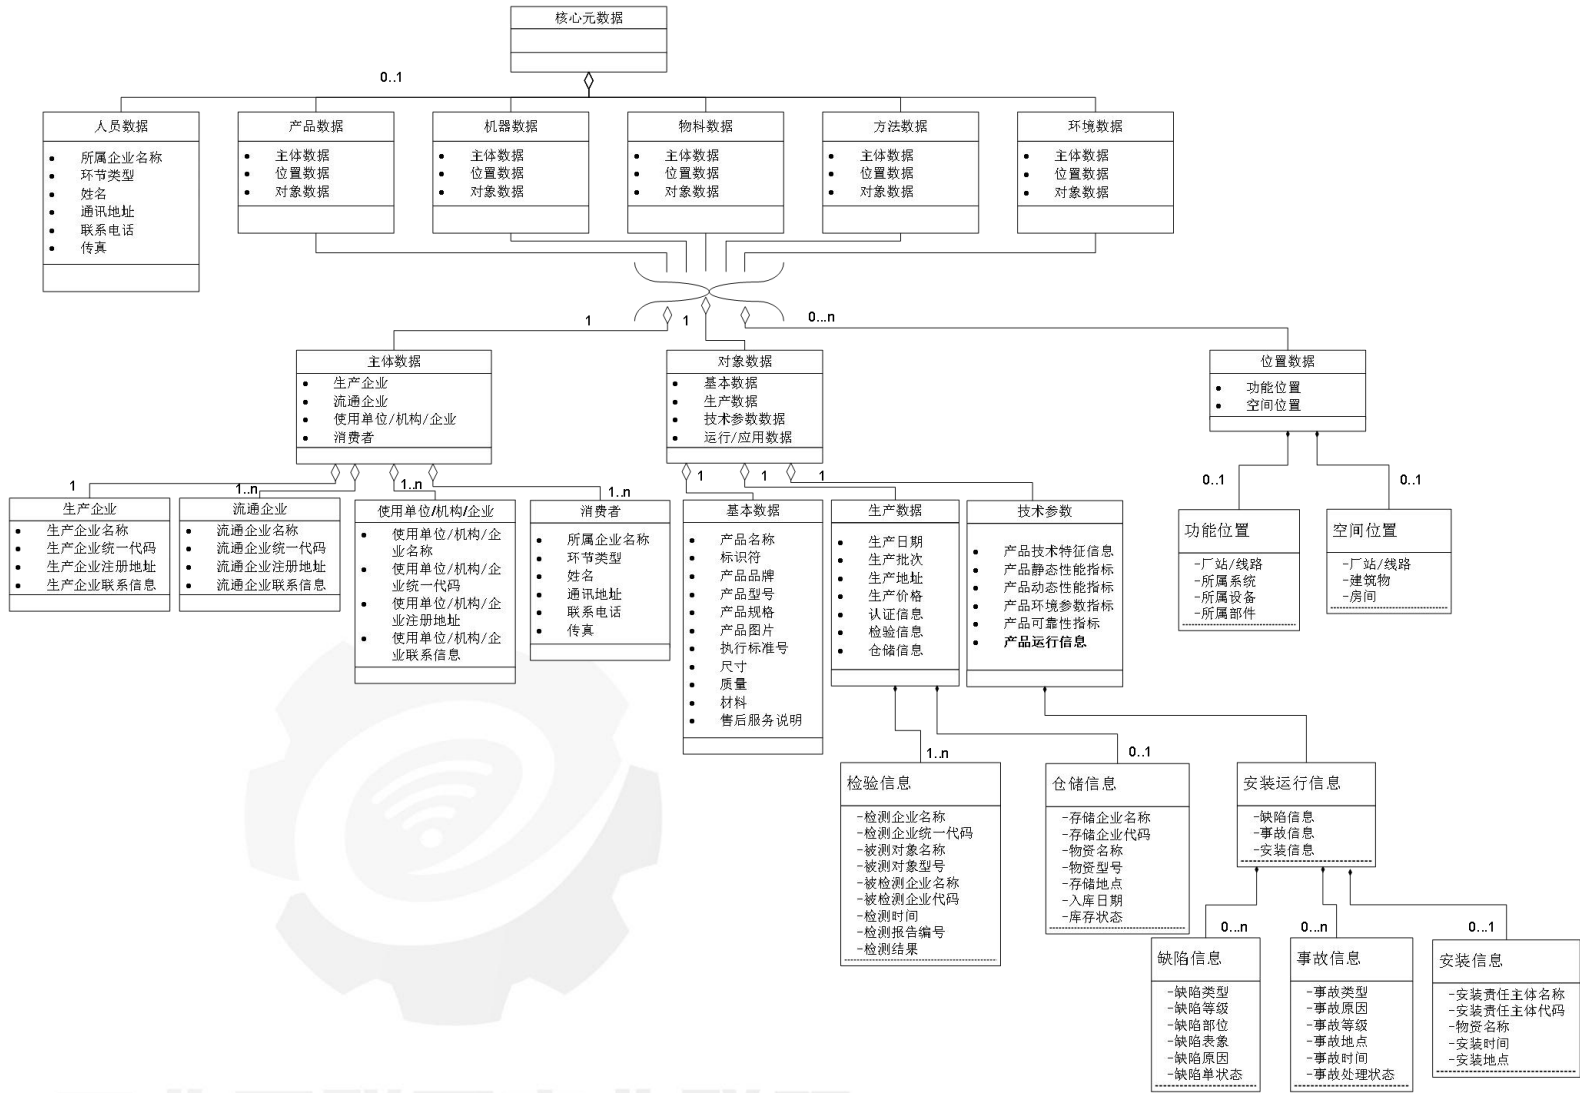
核心元数据

0..1

人员数据
- 所属企业名称
- 环节类型
- 姓名
- 通讯地址
- 联系电话
- 传真

产品数据
- 主体数据
- 位置数据
- 对象数据

机器数据
- 主体数据
- 位置数据
- 对象数据

物料数据
- 主体数据
- 位置数据
- 对象数据

方法数据
- 主体数据
- 位置数据
- 对象数据

环境数据
- 主体数据
- 位置数据
- 对象数据

1
1
0...n

主体数据
- 生产企业
- 流通企业
- 使用单位/机构/企业
- 消费者

对象数据
- 基本数据
- 生产数据
- 技术参数数据
- 运行/应用数据

位置数据
- 功能位置
- 空间位置

1
1..n
1..n
1..n

生产企业
- 生产企业名称
- 生产企业统一代码
- 生产企业注册地址
- 生产企业联系信息

流通企业
- 流通企业名称
- 流通企业统一代码
- 流通企业注册地址
- 流通企业联系信息

使用单位/机构/企业
- 使用单位/机构/企业名称
- 使用单位/机构/企业统一代码
- 使用单位/机构/企业注册地址
- 使用单位/机构/企业联系信息

消费者
- 所属企业名称
- 环节类型
- 姓名
- 通讯地址
- 联系电话
- 传真

1
1
1

基本数据
- 产品名称
- 标识符
- 产品品牌
- 产品型号
- 产品规格
- 产品图片
- 执行标准号
- 尺寸
- 质量
- 材料
- 售后服务说明

生产数据
- 生产日期
- 生产批次
- 生产地址
- 生产价格
- 认证信息
- 检验信息
- 仓储信息

技术参数
- 产品技术特征信息
- 产品静态性能指标
- 产品动态性能指标
- 产品环境参数指标
- 产品可靠性指标
- 产品运行信息

0..1
0..1

功能位置
-厂站/线路
-所属系统
-所属设备
-所属部件

空间位置
-厂站/线路
-建筑物
-房间

1..n
0..1

检验信息
-检测企业名称
-检测企业统一代码
-被测对象名称
-被测对象型号
-被检测企业名称
-被检测企业代码
-检测时间
-检测报告编号
-检测结果

仓储信息
-存储企业名称
-存储企业代码
-物资名称
-物资型号
-存储地点
-入库日期
-库存状态

安装运行信息
-缺陷信息
-事故信息
-安装信息

0...n
0...n
0...1

缺陷信息
-缺陷类型
-缺陷等级
-缺陷部位
-缺陷表象
-缺陷原因
-缺陷单状态

事故信息
-事故类型
-事故原因
-事故等级
-事故地点
-事故时间
-事故处理状态

安装信息
-安装责任主体名称
-安装责任主体代码
-物资名称
-安装时间
-安装地点